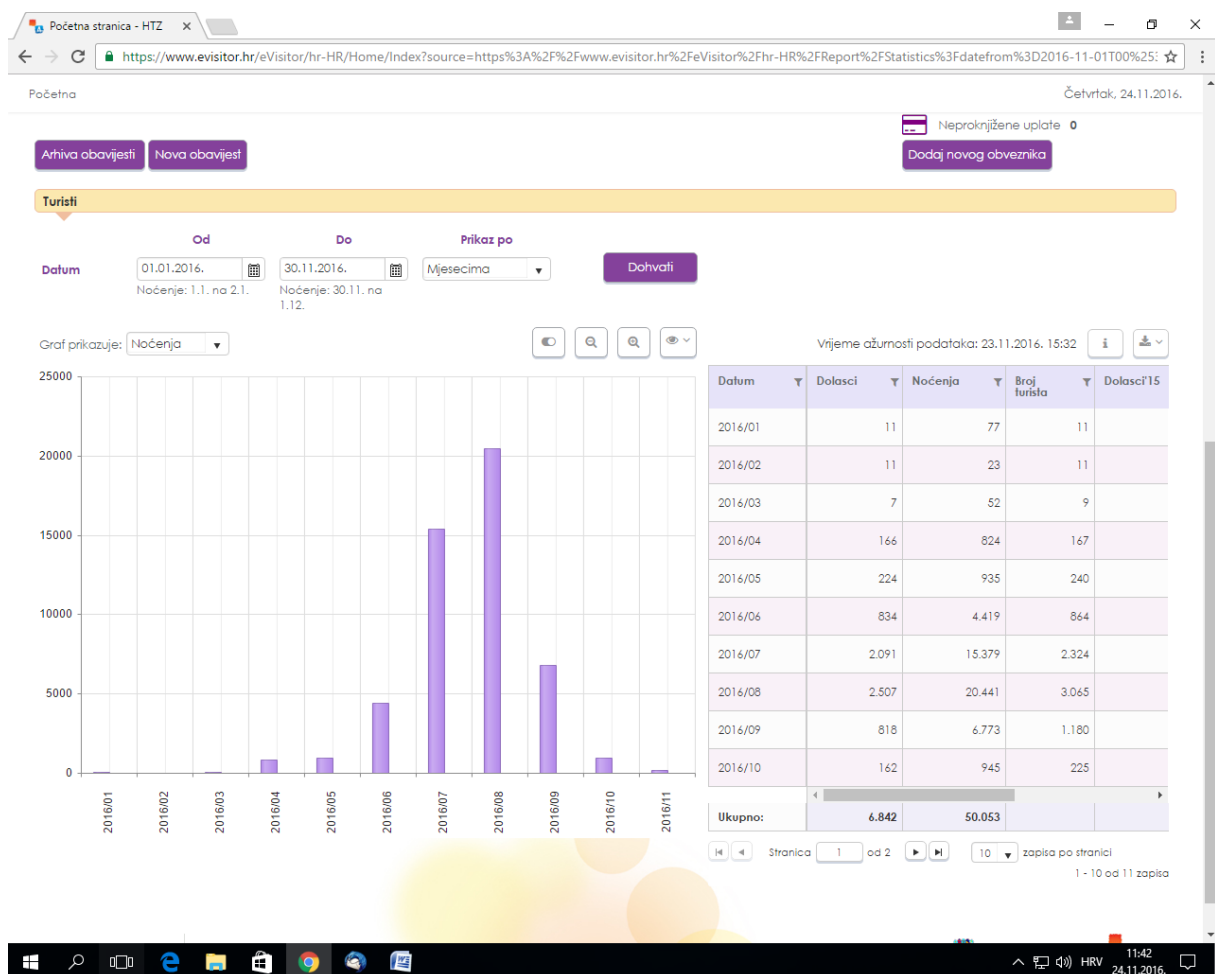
Početna stranica - HTZ ×

https://www.evisitor.hr/eVisitor/hr-HR/Home/Index?source=https%3A%2F%2Fwww.evisitor.hr%2FeVisitor%2Fhr-HR%2FReport%2FStatistics%3Fdatefrom%3D2016-11-01T00%25:

Početna

Četvrtak, 24.11.2016.

Neproknjižene uplate 0

Arhiva obavijesti

Nova obavijest

Dodaj novog obveznika

Turisti

Od

Do

Prikaz po

Datum

01.01.2016.

30.11.2016.

Mjesecima

Dohvati

Noćenje: 1.1. na 2.1.

Noćenje: 30.11. na 1.12.

Graf prikazuje: Noćenja

Vrijeme ažurnosti podataka: 23.11.2016. 15:32

25000
20000
15000
10000
5000
0

2016/01 2016/02 2016/03 2016/04 2016/05 2016/06 2016/07 2016/08 2016/09 2016/10 2016/11

| Datum | Dolasci | Noćenja | Broj turista | Dolasci'15 |
|---|---|---|---|---|
| 2016/01 | 11 | 77 | 11 | |
| 2016/02 | 11 | 23 | 11 | |
| 2016/03 | 7 | 52 | 9 | |
| 2016/04 | 166 | 824 | 167 | |
| 2016/05 | 224 | 935 | 240 | |
| 2016/06 | 834 | 4.419 | 864 | |
| 2016/07 | 2.091 | 15.379 | 2.324 | |
| 2016/08 | 2.507 | 20.441 | 3.065 | |
| 2016/09 | 818 | 6.773 | 1.180 | |
| 2016/10 | 162 | 945 | 225 | |
| Ukupno: | 6.842 | 50.053 | | |

Stranica 1 od 2

10 zapisa po stranici

1 - 10 od 11 zapisa

HRV 11:42 24.11.2016.